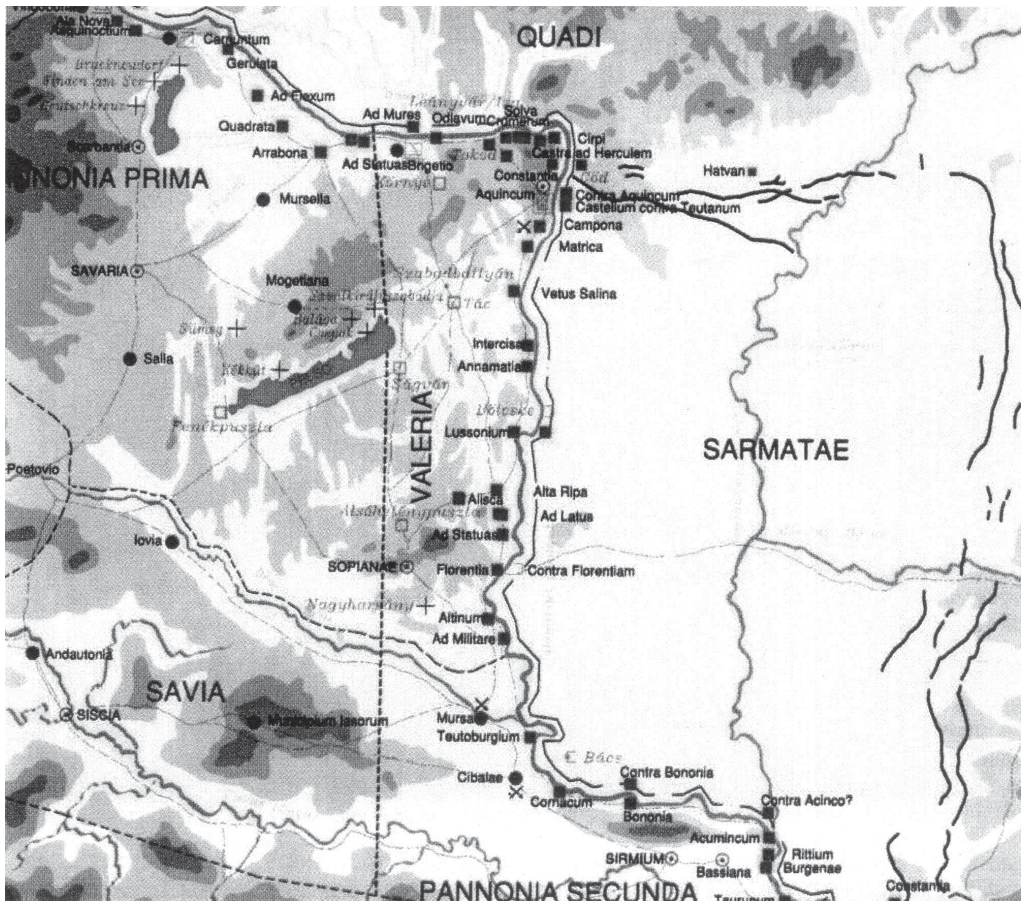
Ala Nova
Aequinoctium
Carnuntum
Gerulata
Bruckneudorf
Zinaen am See
Bruckkreuz
Ad Flexum
Quadrata
Scarbantia
QUADI
Lébény
Ad Mures
Odiavum
Solva
Cramerum
Cirpi
Castra ad Herculem
Arrabona
Ad Statuas
Brigetio
Tokod
Constantia
Környe
Aquincum
Contra Aquincum
Castellum contra Teutanum
Hatvan
NNONIA PRIMA
Mursella
Göd
Campona
Matrica
SAVARIA
Mogetiana
Szabadbattyán
Szentkirályszabadja
Tác
Vetus Salina
Sümeg
Balácapuszta
Csopak
Intercisa
Salla
Keszthely
Annamatia
Ságvár
Fenékpuszta
Dunaszekcső
Lussonium
SARMATAE
Poetovio
VALERIA
Alisca
Alta Ripa
Ad Latus
Alsóhetényi puszta
Ad Statuas
Iovia
SOPIANAE
Florentia
Contra Florentiam
Nagyharsány
Altinum
Ad Militare
Andautonia
SAVIA
SISCIA
Municipium Iasorum
Mursa
Teutoburgium
Bács
Cibalae
Contra Bononia
Cornacum
Bononia
Contra Acinco?
Acumincum
SIRMIUM
Bassiana
Rittium
Burgenae
Constantia
PANNONIA SECUNDA
Taurunum